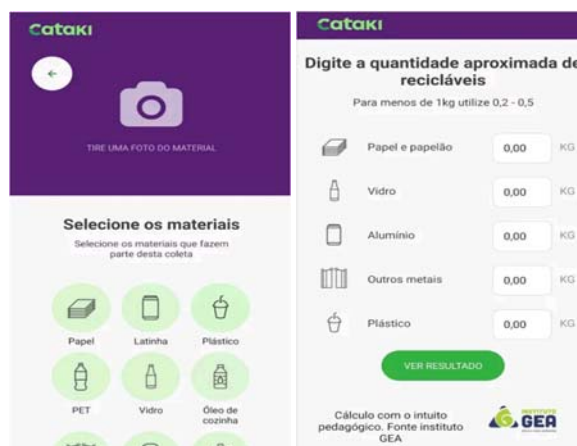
Cataki

TIRE UMA FOTO DO MATERIAL

Selecione os materiais

Selecione os materiais que fazem parte desta coleta

Papel
Latinha
Plástico
PET
Vidro
Óleo de cozinha

Cataki

Digite a quantidade aproximada de recicláveis

Para menos de 1kg utilize 0,2 - 0,5

| | | |
|---|---|---|
| Papel e papelão | 0,00 | KG |
| Vidro | 0,00 | KG |
| Alumínio | 0,00 | KG |
| Outros metais | 0,00 | KG |
| Plástico | 0,00 | KG |

VER RESULTADO

Cálculo com o intuito pedagógico. Fonte instituto GEA

INSTITUTO GEA